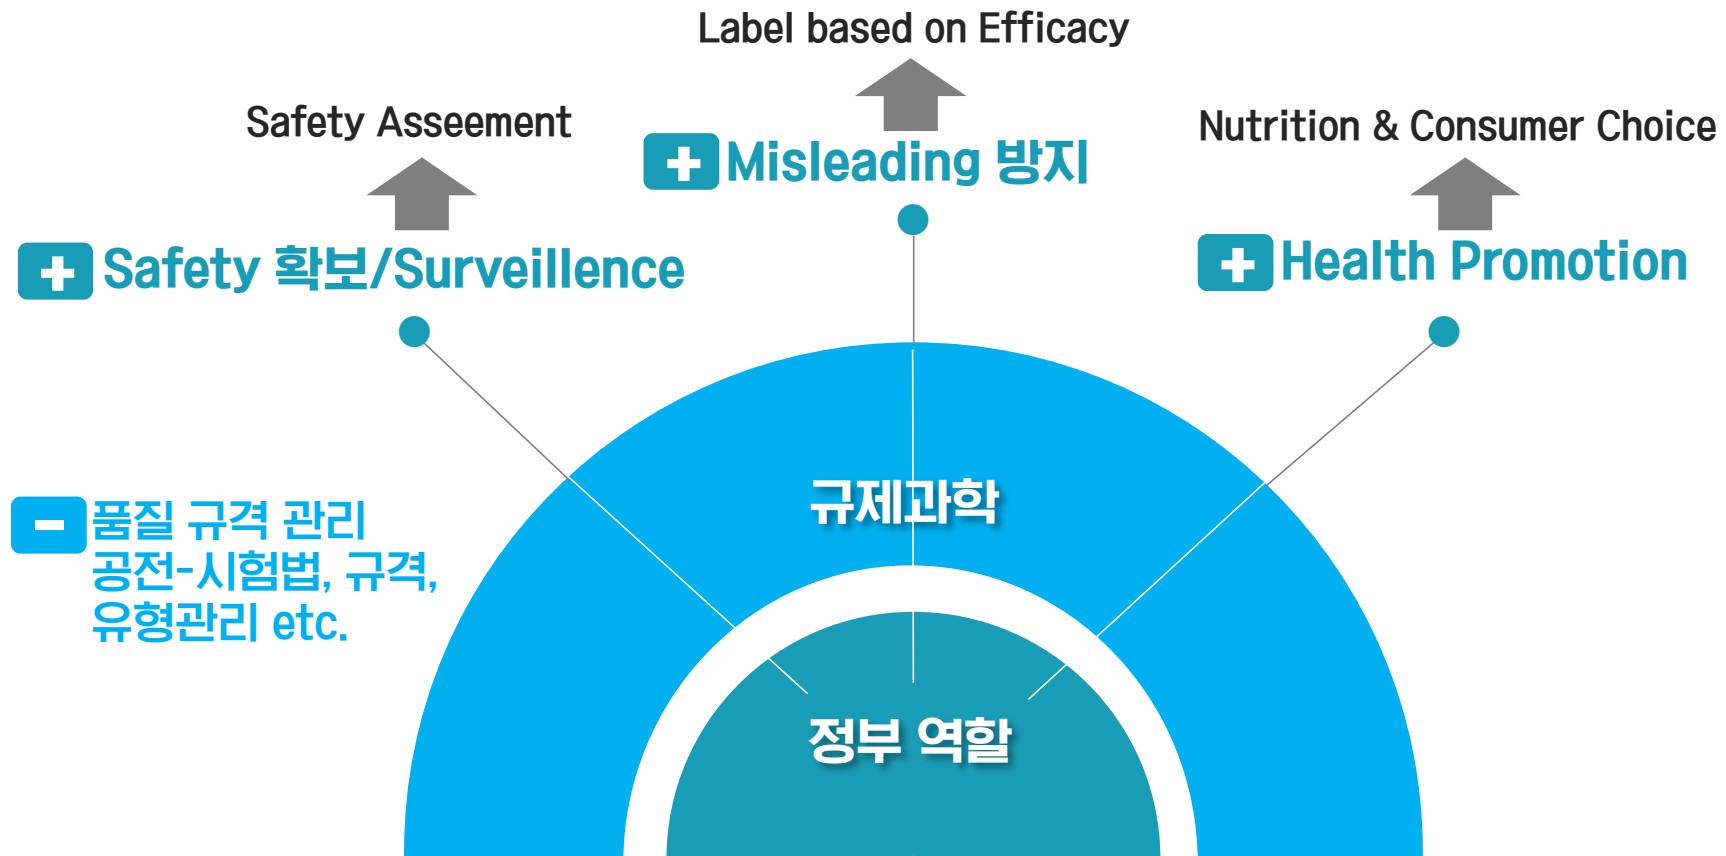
Label based on Efficacy

Safety Asseement

Misleading 방지

Nutrition & Consumer Choice

Safety 확보/Surveillence

Health Promotion

품질 규격 관리
공전-시험법, 규격,
유형관리 etc.

규제과학

정부 역할